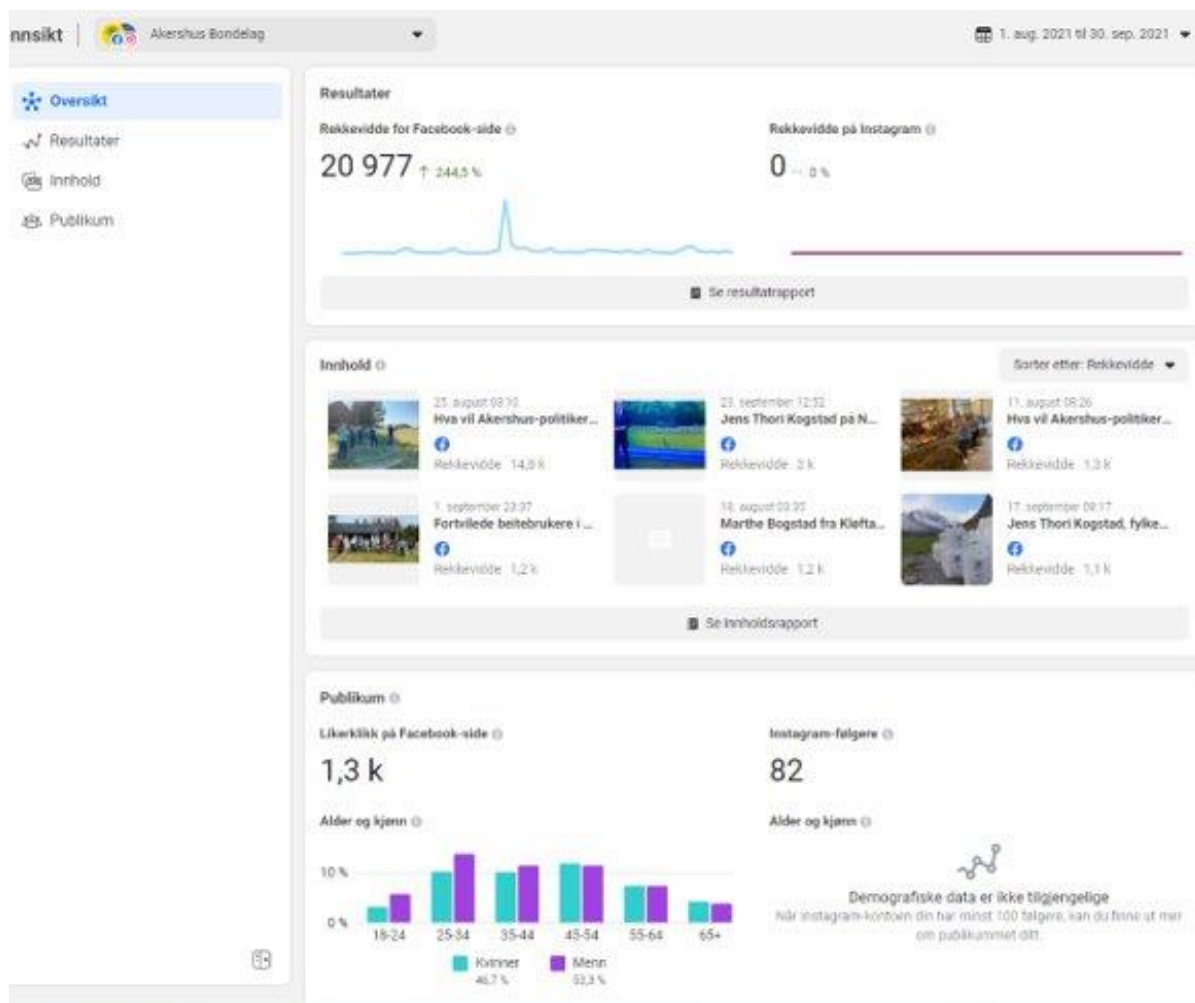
nnsikt | Akershus Bondelag

1. aug. 2021 til 30. sep. 2021

Oversikt
Resultater
Innhold
Publikum

Resultater

Rekkevidde for Facebook-side

20 977 ↑ 244,5 %

Rekkevidde på Instagram

0 -- 0 %

Se resultatrapport

Innhold

Sorter etter: Rekkevidde

23. august 09:10
Hva vil Akershus-politiker...
Rekkevidde 14,8 k

23. september 12:52
Jens Thori Kogstad på N...
Rekkevidde 3 k

11. august 08:26
Hva vil Akershus-politiker...
Rekkevidde 1,3 k

1. september 23:07
Fortvilede beitebrukere i ...
Rekkevidde 1,2 k

18. august 09:35
Marthe Bogstad fra Kløfta...
Rekkevidde 1,2 k

17. september 09:17
Jens Thori Kogstad, fylke...
Rekkevidde 1,1 k

Se innholdsrapport

Publikum

Likerklikk på Facebook-side

1,3 k

Instagram-følgere

82

Alder og kjønn

10 %
0 %
18-24 25-34 35-44 45-54 55-64 65+

Kvinner 46,7 %
Menn 53,3 %

Alder og kjønn

Demografiske data er ikke tilgjengelige
Når Instagram-kontoen din har minst 100 følgere, kan du finne ut mer om publikummet ditt.